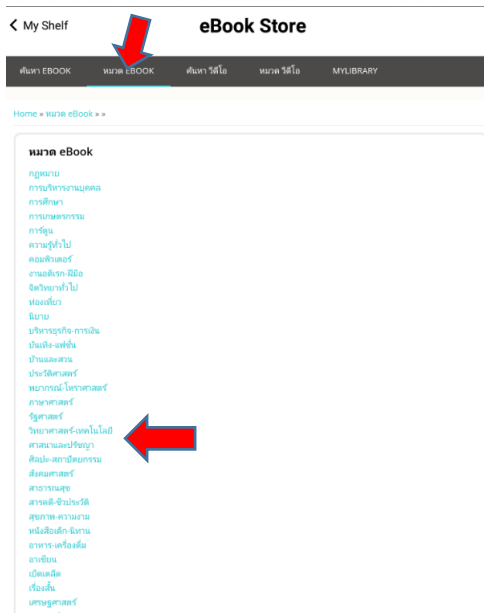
< My Shelf

eBook Store

ค้นหา EBOOK
หมวด EBOOK
ค้นหา วีดีโอ
หมวด วีดีโอ
MYLIBRARY

Home » หมวด eBook » »

หมวด eBook

กฎหมาย
การบริหารงานบุคคล
การศึกษา
การเกษตรกรรม
การ์ตูน
ความรู้ทั่วไป
คอมพิวเตอร์
งานอดิเรก-ฝีมือ
จิตวิทยาทั่วไป
ท่องเที่ยว
นิยาย
บริหารธุรกิจ-การเงิน
บันเทิง-แฟชั่น
บ้านและสวน
ประวัติศาสตร์
พยากรณ์-โหราศาสตร์
ภาษาศาสตร์
รัฐศาสตร์
วิทยาศาสตร์-เทคโนโลยี
ศาสนาและปรัชญา
ศิลปะ-สถาปัตยกรรม
สังคมศาสตร์
สาธารณสุข
สารคดี-ชีวประวัติ
สุขภาพ-ความงาม
หนังสือเด็ก-นิทาน
อาหาร-เครื่องดื่ม
อาเซียน
เบ็ดเตล็ด
เรื่องสั้น
เศรษฐศาสตร์